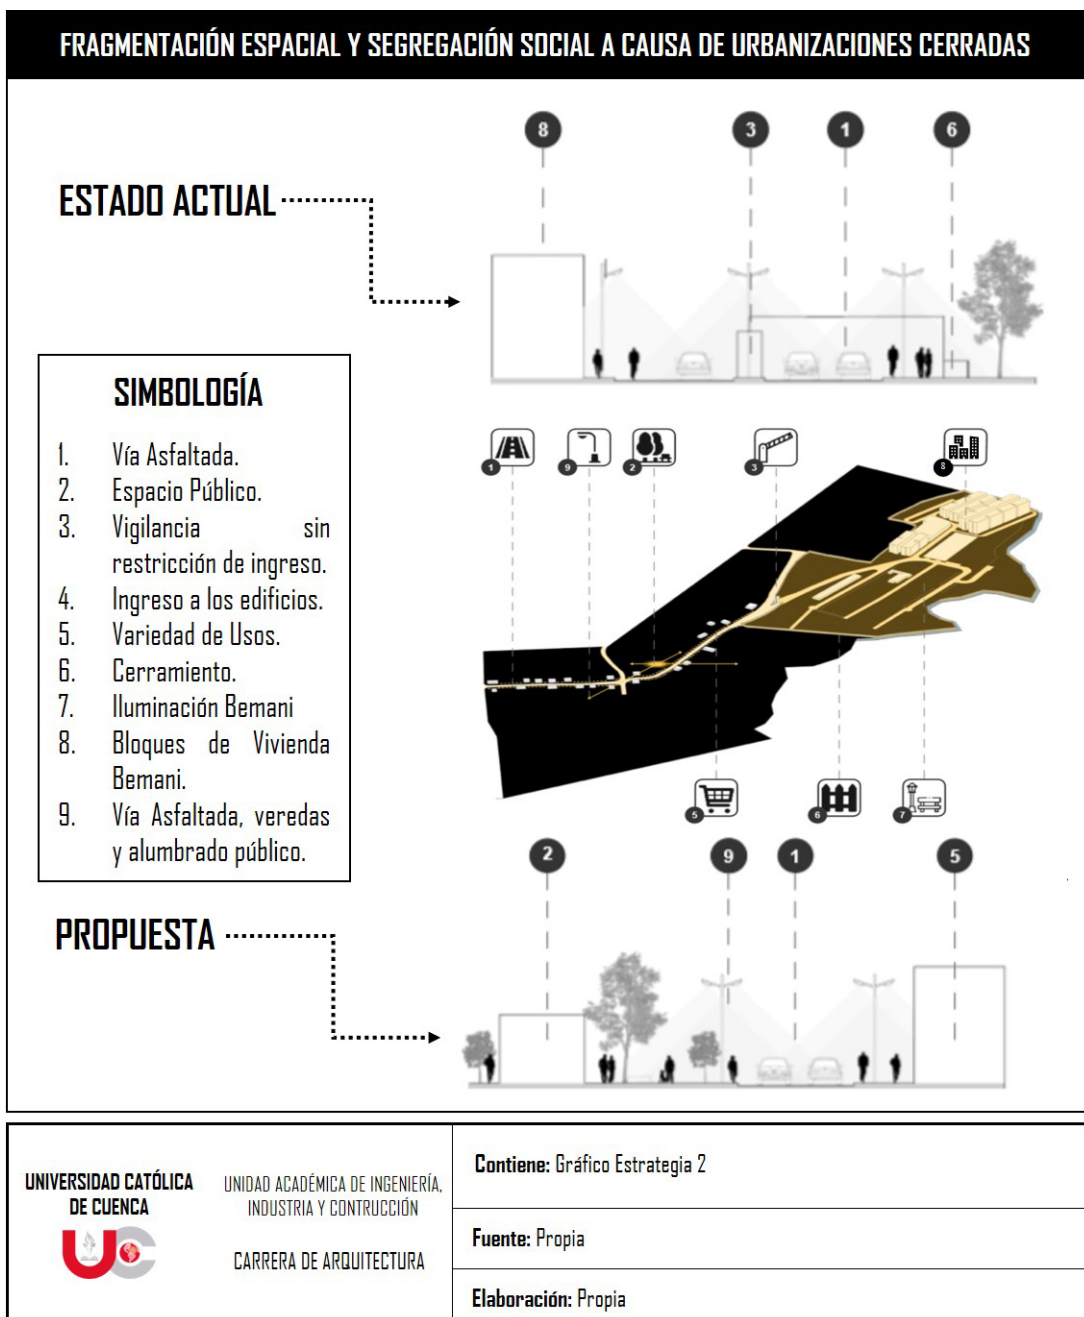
FRAGMENTACIÓN ESPACIAL Y SEGREGACIÓN SOCIAL A CAUSA DE URBANIZACIONES CERRADAS

8 3 1 6

ESTADO ACTUAL

SIMBOLOGÍA

1. Vía Asfaltada.
2. Espacio Público.
3. Vigilancia sin restricción de ingreso.
4. Ingreso a los edificios.
5. Variedad de Usos.
6. Cerramiento.
7. Iluminación Bemani
8. Bloques de Vivienda Bemani.
9. Vía Asfaltada, veredas y alumbrado público.

1 9 2 3 8

5 6 7

2 9 1 5

PROPUESTA

UNIVERSIDAD CATÓLICA DE CUENCA

UNIDAD ACADÉMICA DE INGENIERÍA, INDUSTRIA Y CONTRUCCIÓN

CARRERA DE ARQUITECTURA

Contiene: Gráfico Estrategia 2

Fuente: Propia

Elaboración: Propia